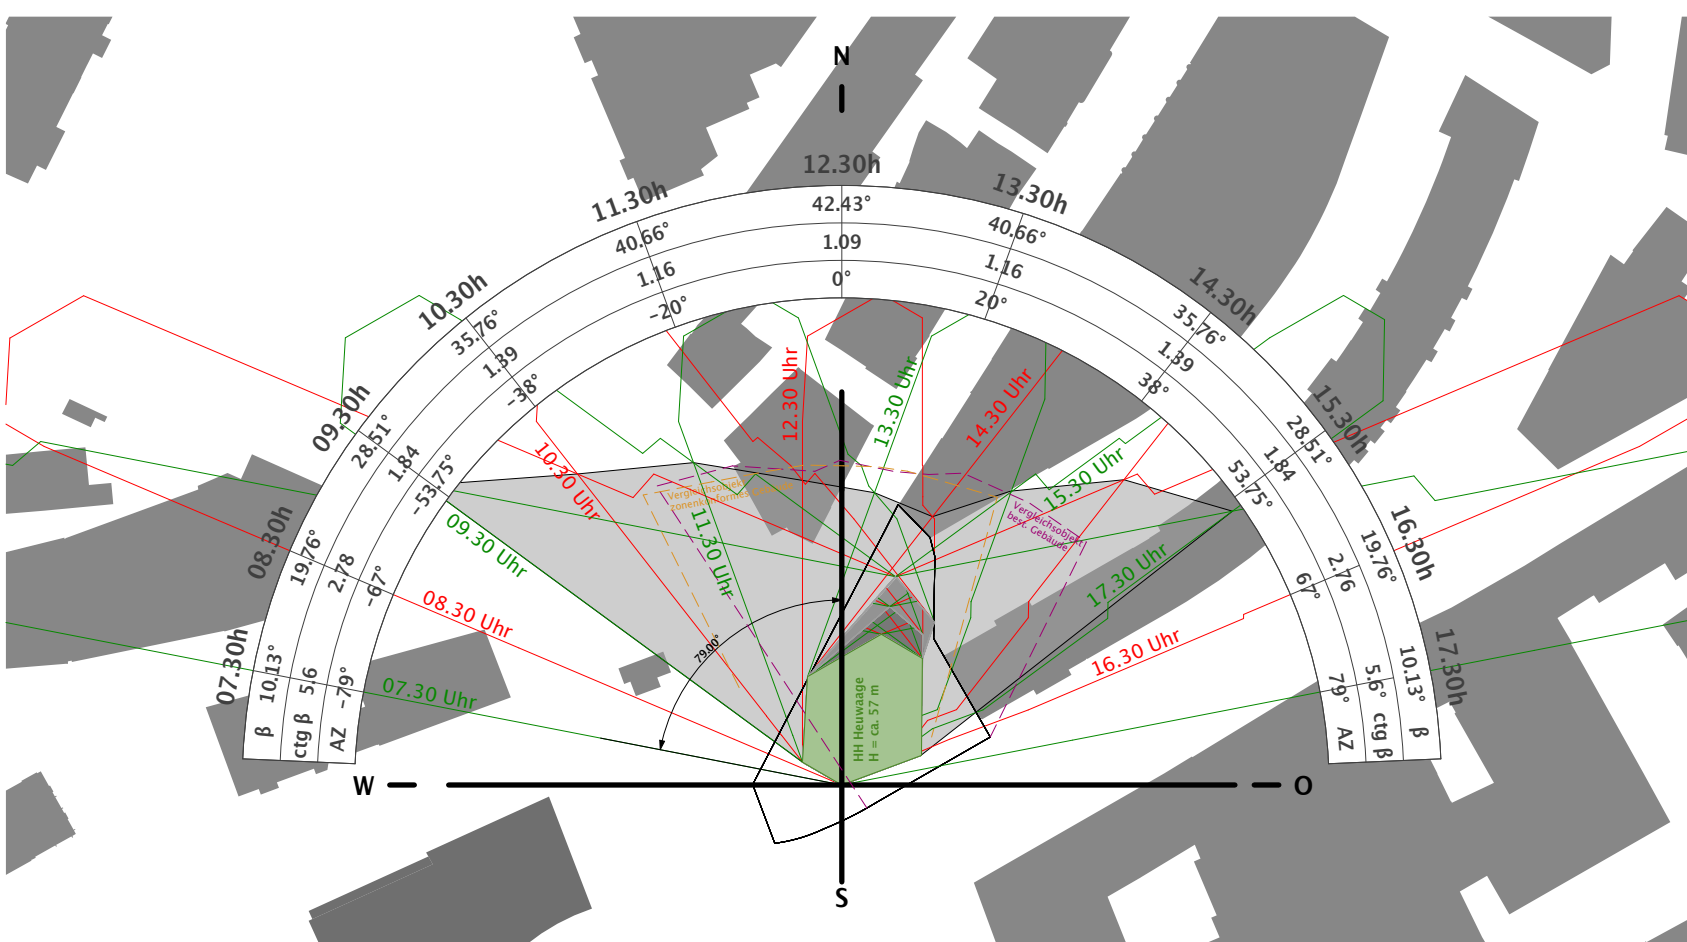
N

12.30h
42.43°
1.09
0°

11.30h
40.66°
1.16
-20°

13.30h
40.66°
1.16
20°

10.30h
35.76°
1.39
-38°

14.30h
35.76°
1.39
38°

09.30h
28.51°
1.84
-53.75°

15.30h
28.51°
1.84
53.75°

08.30h
19.76°
2.78
-67°

16.30h
19.76°
2.76
67°

07.30h
10.13°
5.6
-79°

17.30h
10.13°
5.6°
79°

β
ctg β
AZ

AZ
ctg β
β

12.30 Uhr
13.30 Uhr
14.30 Uhr
10.30 Uhr
15.30 Uhr
09.30 Uhr
11.30 Uhr
17.30 Uhr
08.30 Uhr
16.30 Uhr
07.30 Uhr

Vergleichsobjekt zonenkonformes Gebäude
Vergleichsobjekt best. Gebäude

79.00°

HH Heuwaage
H = ca. 57 m

W
O
S